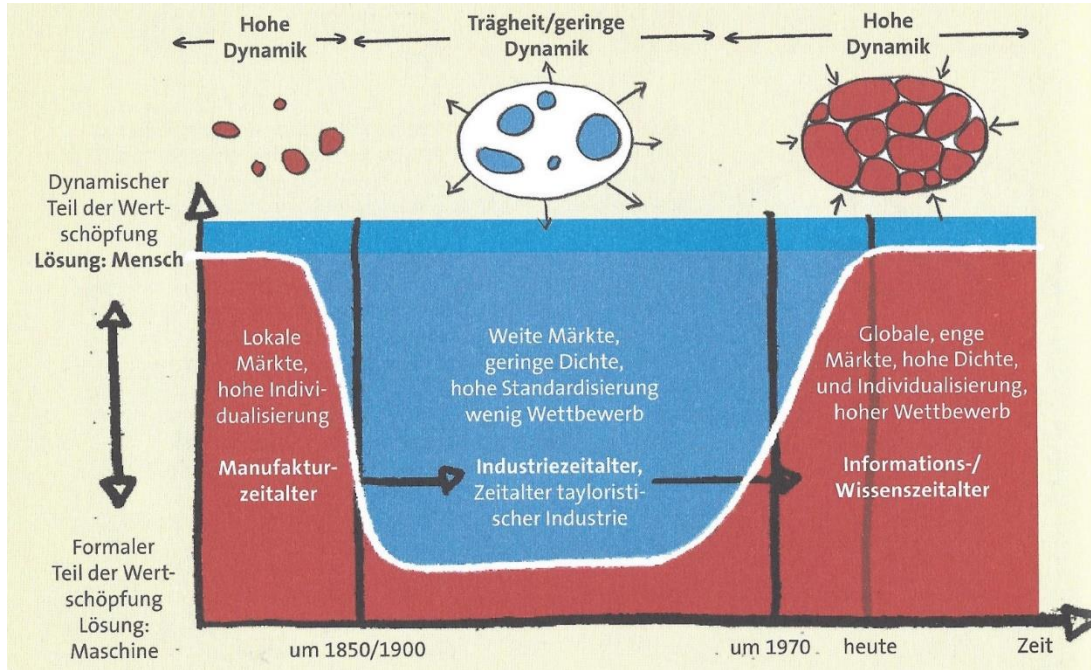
Hohe Dynamik

Trägheit/geringe Dynamik

Hohe Dynamik

Dynamischer Teil der Wertschöpfung
Lösung: Mensch

Lokale Märkte, hohe Individualisierung

Manufakturzeitalter

Weite Märkte, geringe Dichte, hohe Standardisierung wenig Wettbewerb

Industriezeitalter, Zeitalter tayloristischer Industrie

Globale, enge Märkte, hohe Dichte, und Individualisierung, hoher Wettbewerb

Informations-/ Wissenszeitalter

Formaler Teil der Wertschöpfung
Lösung: Maschine

um 1850/1900

um 1970

heute

Zeit